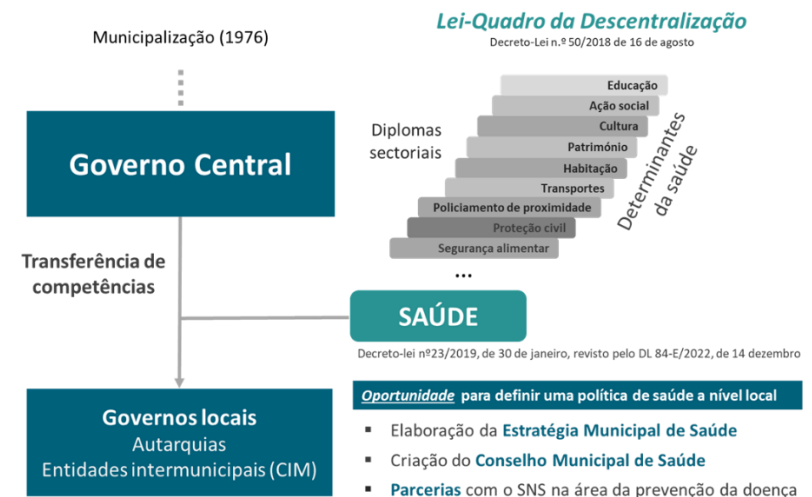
Municipalização (1976)

Lei-Quadro da Descentralização
Decreto-Lei n.º 50/2018 de 16 de agosto

Governo Central

Diplomas sectoriais

Educação
Ação social
Cultura
Património
Habitação
Transportes
Policiamento de proximidade
Proteção civil
Segurança alimentar
...

Determinantes da saúde

Transferência de competências

SAÚDE

Decreto-lei nº23/2019, de 30 de janeiro, revisto pelo DL 84-E/2022, de 14 dezembro

Governos locais
Autarquias
Entidades intermunicipais (CIM)

Oportunidade para definir uma política de saúde a nível local

▪ Elaboração da Estratégia Municipal de Saúde
▪ Criação do Conselho Municipal de Saúde
▪ Parcerias com o SNS na área da prevenção da doença